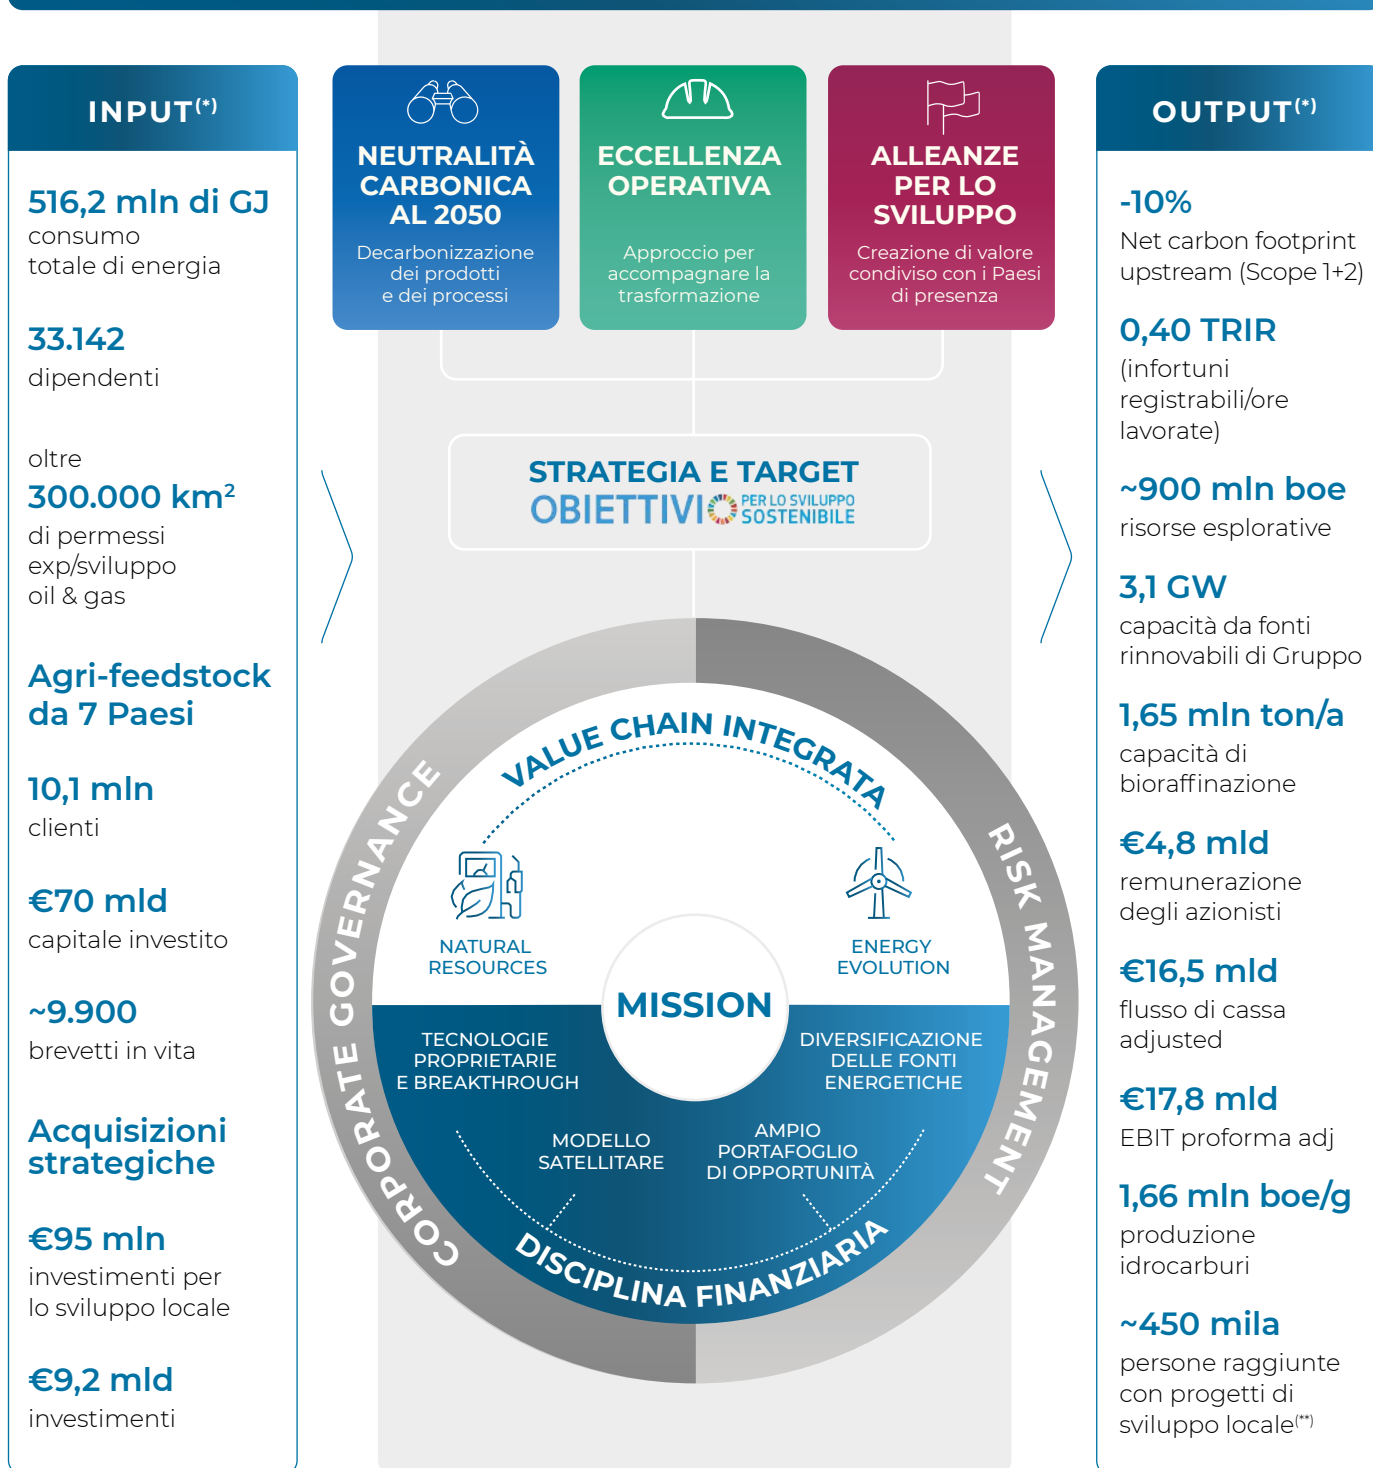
INPUT$^{(*)}$

516,2 mln di GJ
consumo totale di energia

33.142
dipendenti

oltre
300.000 km$^2$
di permessi exp/sviluppo oil & gas

Agri-feedstock da 7 Paesi

10,1 mln
clienti

€70 mld
capitale investito

~9.900
brevetti in vita

Acquisizioni strategiche

€95 mln
investimenti per lo sviluppo locale

€9,2 mld
investimenti

NEUTRALITÀ CARBONICA AL 2050
Decarbonizzazione dei prodotti e dei processi

ECCELLENZA OPERATIVA
Approccio per accompagnare la trasformazione

ALLEANZE PER LO SVILUPPO
Creazione di valore condiviso con i Paesi di presenza

STRATEGIA E TARGET
OBIETTIVI PER LO SVILUPPO SOSTENIBILE

CORPORATE GOVERNANCE
RISK MANAGEMENT
VALUE CHAIN INTEGRATA
NATURAL RESOURCES
ENERGY EVOLUTION
MISSION
TECNOLOGIE PROPRIETARIE E BREAKTHROUGH
DIVERSIFICAZIONE DELLE FONTI ENERGETICHE
MODELLO SATELLITARE
AMPIO PORTAFOGLIO DI OPPORTUNITÀ
DISCIPLINA FINANZIARIA

OUTPUT$^{(*)}$

-10%
Net carbon footprint upstream (Scope 1+2)

0,40 TRIR
(infortuni registrabili/ore lavorate)

~900 mln boe
risorse esplorative

3,1 GW
capacità da fonti rinnovabili di Gruppo

1,65 mln ton/a
capacità di bioraffinazione

€4,8 mld
remunerazione degli azionisti

€16,5 mld
flusso di cassa adjusted

€17,8 mld
EBIT proforma adj

1,66 mln boe/g
produzione idrocarburi

~450 mila
persone raggiunte con progetti di sviluppo locale$^{(**)}$